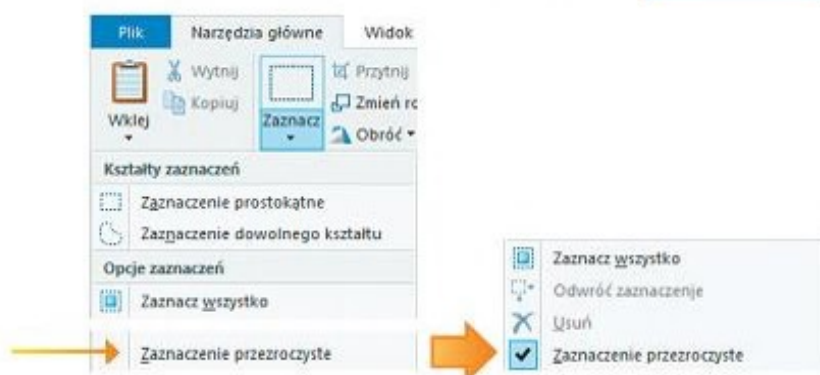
Plik
Narzędzia główne
Widok
Wklej
Wytnij
Kopiuj
Zaznacz
Przytnij
Zmień r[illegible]
Obróć
Kształty zaznaczeń
Zaznaczenie prostokątne
Zaznaczenie dowolnego kształtu
Opcje zaznaczeń
Zaznacz wszystko
Zaznaczenie przezroczyste

Zaznacz wszystko
Odwróć zaznaczenie
Usuń
Zaznaczenie przezroczyste